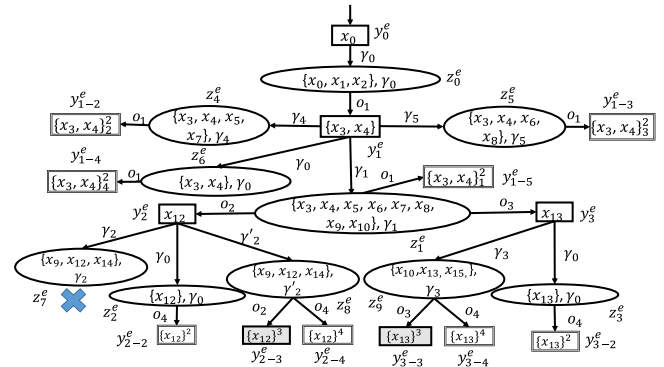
$x_0$ $y_0^e$

$\gamma_0$

$\{x_0, x_1, x_2\}, \gamma_0$ $z_0^e$

$o_1$

$y_{1-2}^e$ $z_4^e$ $z_5^e$ $y_{1-3}^e$

$\{x_3, x_4\}_2^2$ $o_1$ $\{x_3, x_4, x_5, x_7\}, \gamma_4$ $\gamma_4$ $\{x_3, x_4\}$ $\gamma_5$ $\{x_3, x_4, x_6, x_8\}, \gamma_5$ $o_1$ $\{x_3, x_4\}_3^2$

$y_{1-4}^e$ $z_6^e$ $\gamma_0$ $y_1^e$

$\{x_3, x_4\}_4^2$ $o_1$ $\{x_3, x_4\}, \gamma_0$ $\gamma_1$ $o_1$ $\{x_3, x_4\}_1^2$ $y_{1-5}^e$

$y_2^e$ $x_{12}$ $o_2$ $\{x_3, x_4, x_5, x_6, x_7, x_8, x_9, x_{10}\}, \gamma_1$ $o_3$ $x_{13}$ $y_3^e$

$\gamma_2$ $\gamma'_2$ $z_1^e$ $\gamma_3$

$\{x_9, x_{12}, x_{14}\}, \gamma_2$ $\gamma_0$ $\{x_9, x_{12}, x_{14}\}, \gamma'_2$ $\{x_{10}, x_{13}, x_{15},\}, \gamma_3$ $\gamma_0$

$z_7^e$ $z_2^e$ $\{x_{12}\}, \gamma_0$ $o_2$ $o_4$ $z_8^e$ $z_9^e$ $o_3$ $o_4$ $\{x_{13}\}, \gamma_0$ $z_3^e$

$o_4$ $o_4$

$\{x_{12}\}^2$ $\{x_{12}\}^3$ $\{x_{12}\}^4$ $\{x_{13}\}^3$ $\{x_{13}\}^4$ $\{x_{13}\}^2$

$y_{2-2}^e$ $y_{2-3}^e$ $y_{2-4}^e$ $y_{3-3}^e$ $y_{3-4}^e$ $y_{3-2}^e$